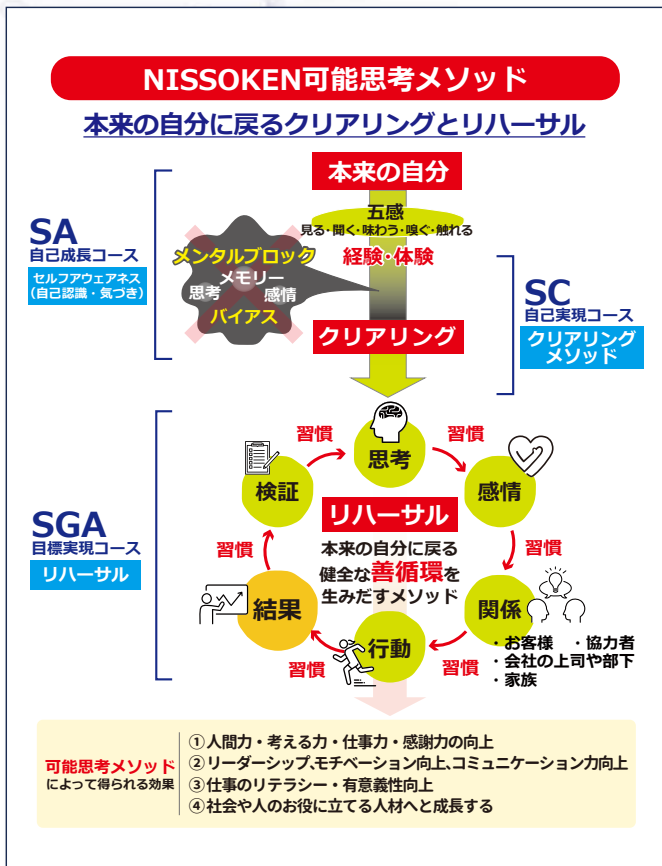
NISSOKEN可能思考メソッド

本来の自分に戻るクリアリングとリハーサル

本来の自分

五感
見る・聞く・味わう・嗅ぐ・触れる

経験・体験

メンタルブロック
メモリー
思考
感情
バイアス

クリアリング

SA
自己成長コース
セルフアウェアネス（自己認識・気づき）

SC
自己実現コース
クリアリングメソッド

SGA
目標実現コース
リハーサル

習慣
思考
習慣
感情
習慣
関係
習慣
行動
習慣
結果
習慣
検証

リハーサル
本来の自分に戻る健全な善循環を生みだすメソッド

・お客様　・協力者
・会社の上司や部下
・家族

可能思考メソッド
によって得られる効果

①人間力・考える力・仕事力・感謝力の向上
②リーダーシップ、モチベーション向上、コミュニケーション力向上
③仕事のリテラシー・有意義性向上
④社会や人のお役に立てる人材へと成長する